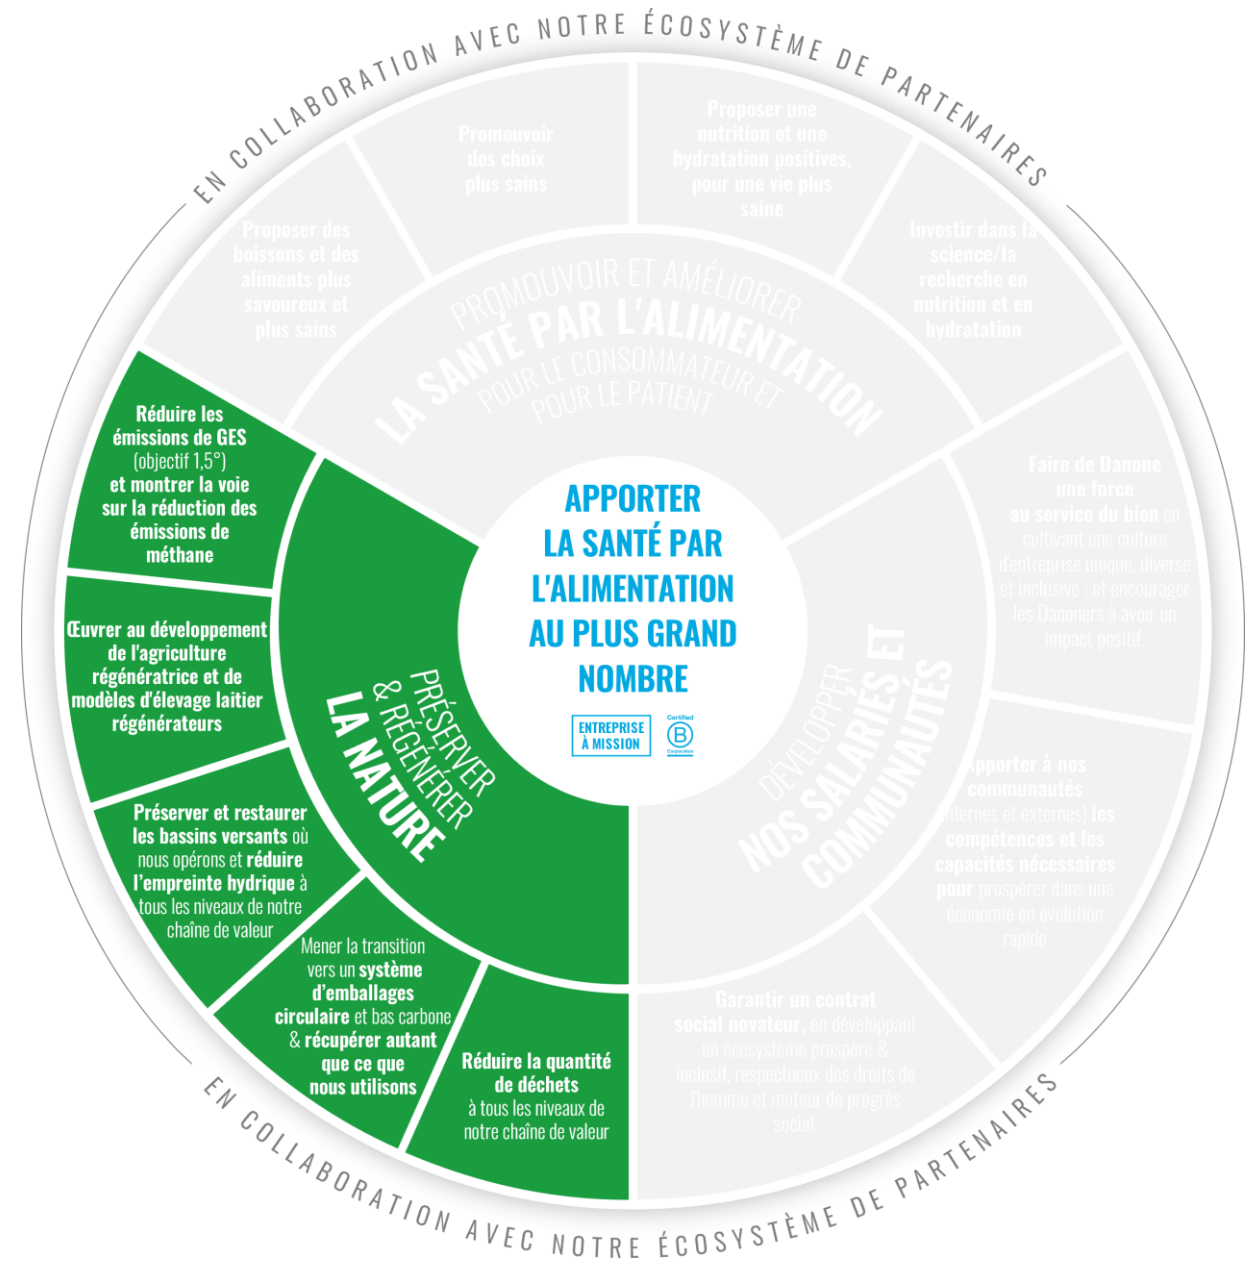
EN COLLABORATION AVEC NOTRE ÉCOSYSTÈME DE PARTENAIRES

Promouvoir des choix plus sains

Proposer une nutrition et une hydratation positives, pour une vie plus saine

Proposer des boissons et des aliments plus savoureux et plus sains

Investir dans la science/la recherche en nutrition et en hydratation

PROMOUVOIR ET AMÉLIORER
LA SANTÉ PAR L'ALIMENTATION
POUR LE CONSOMMATEUR ET POUR LE PATIENT

Réduire les émissions de GES (objectif 1,5°) et montrer la voie sur la réduction des émissions de méthane

Faire de Danone une force au service du bien en cultivant une culture d'entreprise unique, diverse et inclusive ; et encourager les Danoners à avoir un impact positif.

APPORTER LA SANTÉ PAR L'ALIMENTATION AU PLUS GRAND NOMBRE

ENTREPRISE À MISSION

Certified B Corporation

Œuvrer au développement de l'agriculture régénératrice et de modèles d'élevage laitier régénérateurs

PRÉSERVER & RÉGÉNÉRER
LA NATURE

DÉVELOPPER
NOS SALARIÉS ET COMMUNAUTÉS

Apporter à nos communautés (internes et externes) les compétences et les capacités nécessaires pour prospérer dans une économie en évolution rapide

Préserver et restaurer les bassins versants où nous opérons et réduire l'empreinte hydrique à tous les niveaux de notre chaîne de valeur

Mener la transition vers un système d'emballages circulaire et bas carbone & récupérer autant que ce que nous utilisons

Réduire la quantité de déchets à tous les niveaux de notre chaîne de valeur

Garantir un contrat social novateur, en développant un écosystème prospère & inclusif, respectueux des droits de l'homme et moteur de progrès social.

EN COLLABORATION AVEC NOTRE ÉCOSYSTÈME DE PARTENAIRES